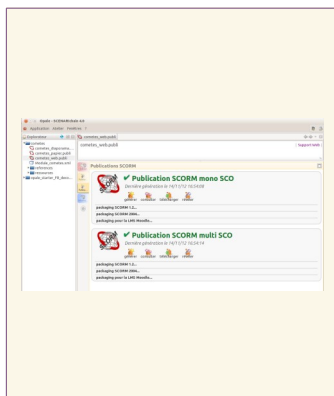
Opale - SCENARIchain 4.0
Application Atelier Fenêtres

Explorateur
comete
comete_diaporama
comete_papier.publi
comete_web.publi
module_comete.xml
ressources
sequences
opale_starter_FR_docu...

comete_web.publi

comete_web.publi

Publications SCORM

✔ Publication SCORM mono SCO
Dernière génération le 14/11/12 16:59:08
générer consulter télécharger rétablir
packaging SCORM 1.2...
packaging SCORM 2004...
packaging pour la LMS Moodle...

✔ Publication SCORM multi SCO
Dernière génération le 14/11/12 16:59:14
générer consulter télécharger rétablir
packaging SCORM 1.2...
packaging SCORM 2004...
packaging pour la LMS Moodle...